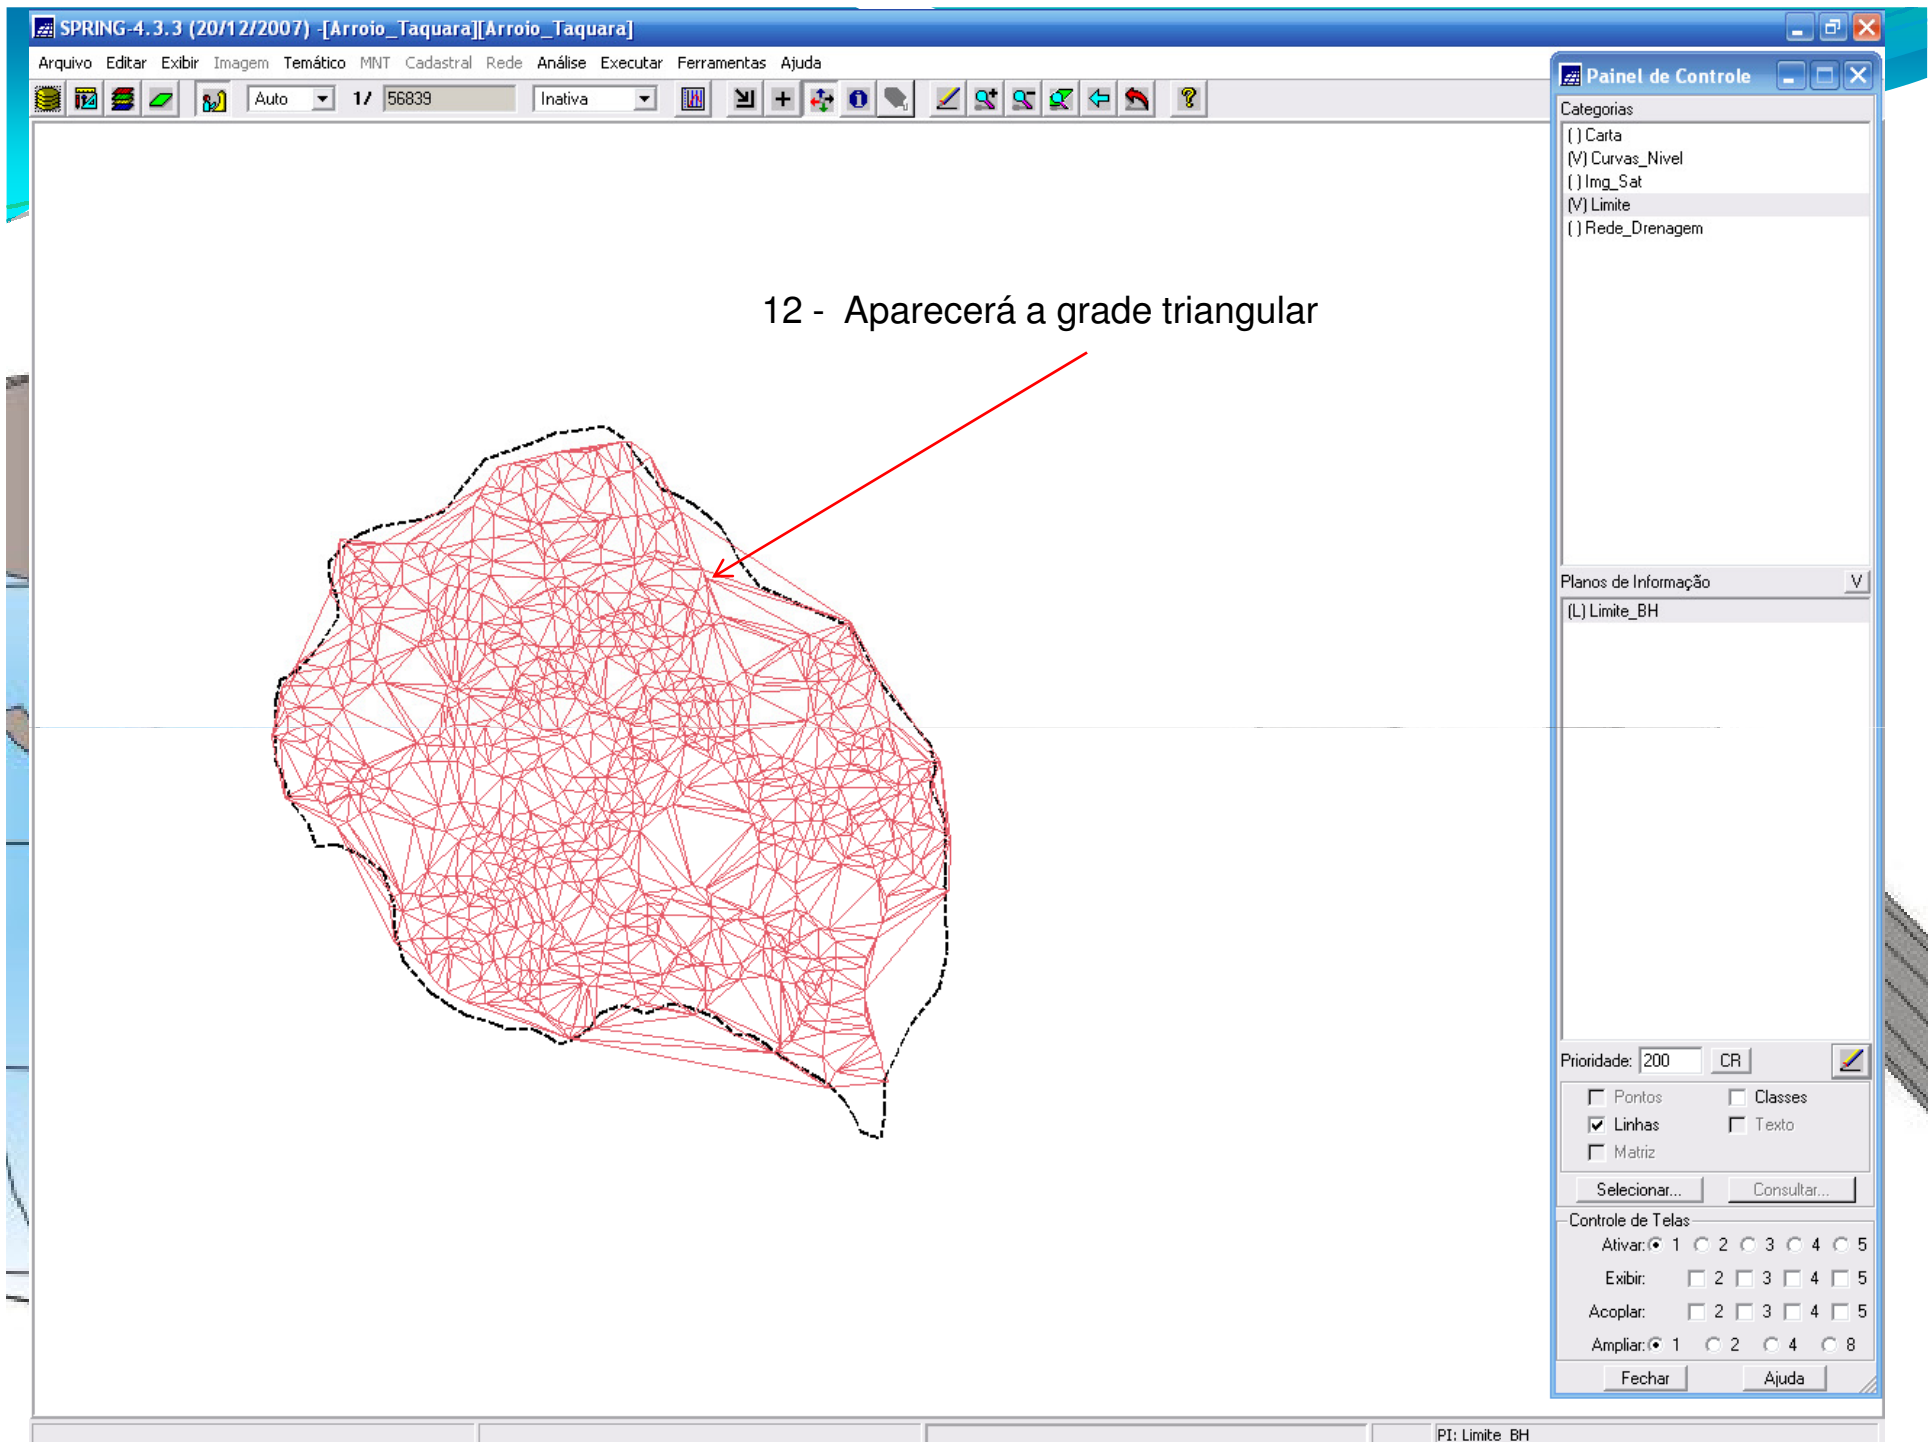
SPRING-4.3.3 (20/12/2007) -[Arroio_Taquara][Arroio_Taquara]

Arquivo Editar Exibir Imagem Temático MNT Cadastral Rede Análise Executar Ferramentas Ajuda

Auto 1/ 56839 Inativa

12 - Aparecerá a grade triangular

Painel de Controle

Categorias
( ) Carta
(V) Curvas_Nivel
( ) Img_Sat
(V) Limite
( ) Rede_Drenagem

Planos de Informação V
(L) Limite_BH

Prioridade: 200 CR

Pontos Classes
Linhas Texto
Matriz

Selecionar... Consultar...

Controle de Telas
Ativar: 1 2 3 4 5
Exibir: 2 3 4 5
Acoplar: 2 3 4 5
Ampliar: 1 2 4 8

Fechar Ajuda

PI: Limite_BH